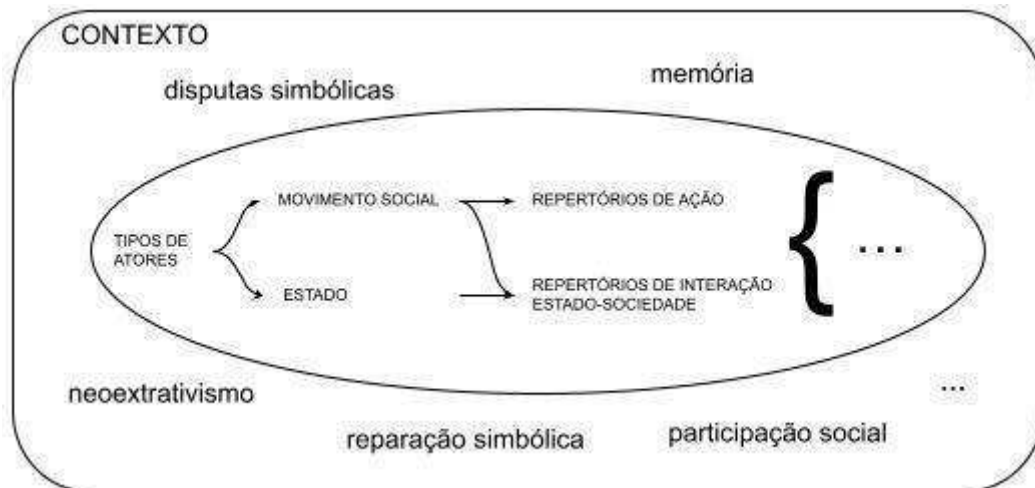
CONTEXTO

disputas simbólicas

memória

TIPOS DE ATORES

MOVIMENTO SOCIAL

ESTADO

REPERTÓRIOS DE AÇÃO

REPERTÓRIOS DE INTERAÇÃO ESTADO-SOCIEDADE

...

neoextrativismo

...

reparação simbólica

participação social